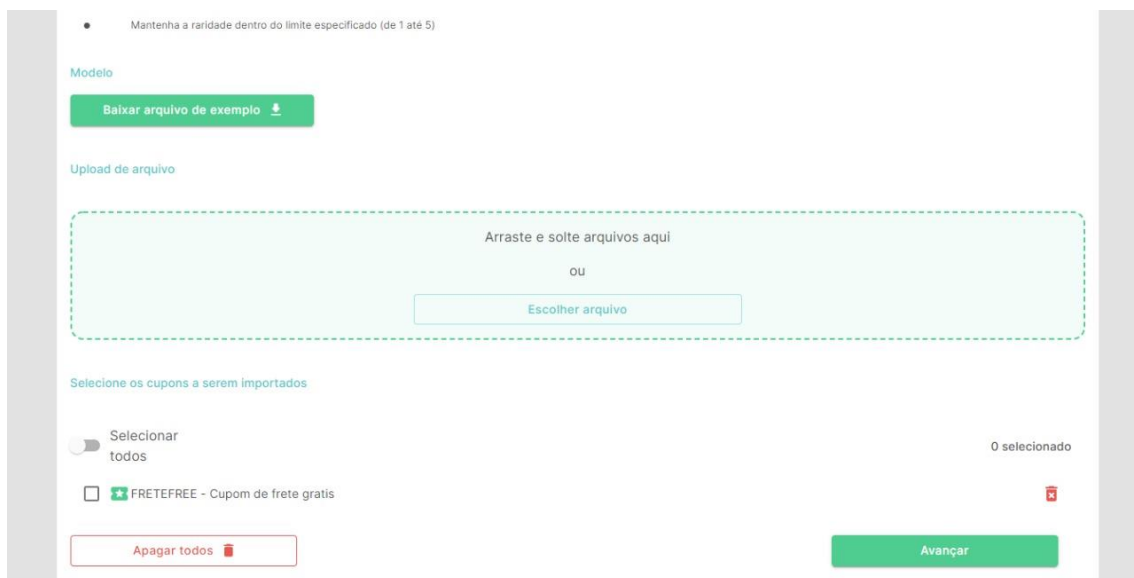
• Mantenha a raridade dentro do limite especificado (de 1 até 5)

Modelo

Baixar arquivo de exemplo

Upload de arquivo

Arraste e solte arquivos aqui

ou

Escolher arquivo

Selecione os cupons a serem importados

Selecionar todos

0 selecionado

FRETEFREE - Cupom de frete gratis

Apagar todos

Avançar